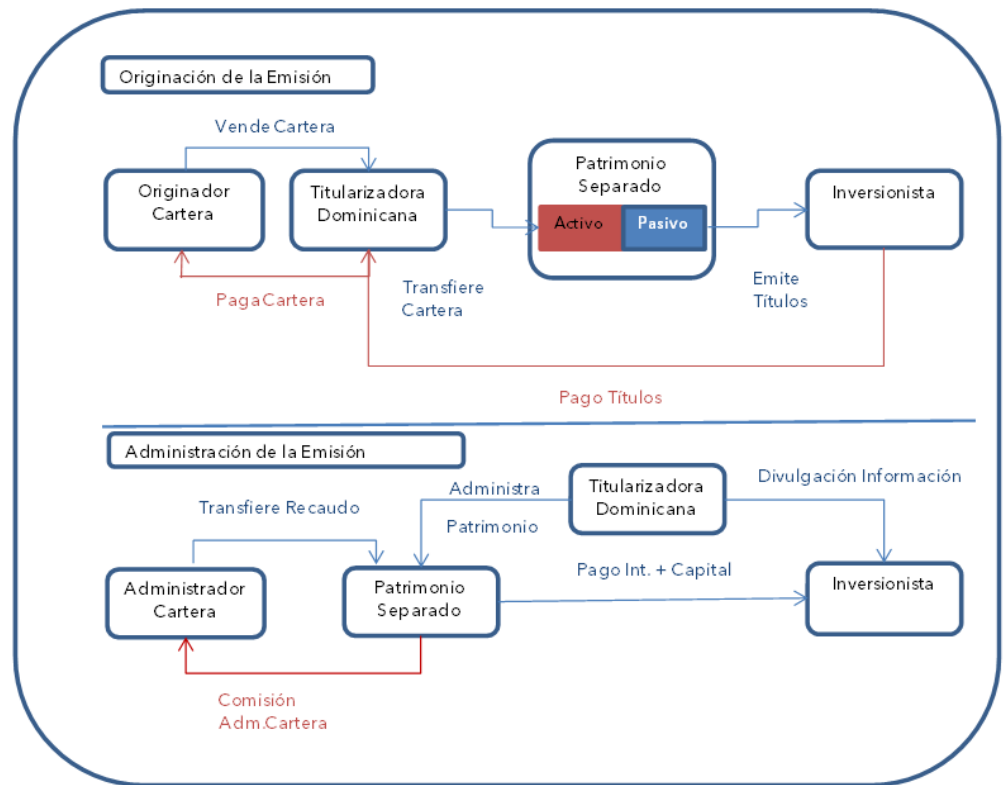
Originación de la Emisión

Vende Cartera

Originador Cartera

Titularizadora Dominicana

Patrimonio Separado

Activo

Pasivo

Inversionista

PagaCartera

Transfiere Cartera

Emite Títulos

Pago Títulos

Administración de la Emisión

Administra

Titularizadora Dominicana

Divulgación Información

Transfiere Recaudo

Patrimonio

Pago Int. + Capital

Administrador Cartera

Patrimonio Separado

Inversionista

Comisión Adm.Cartera